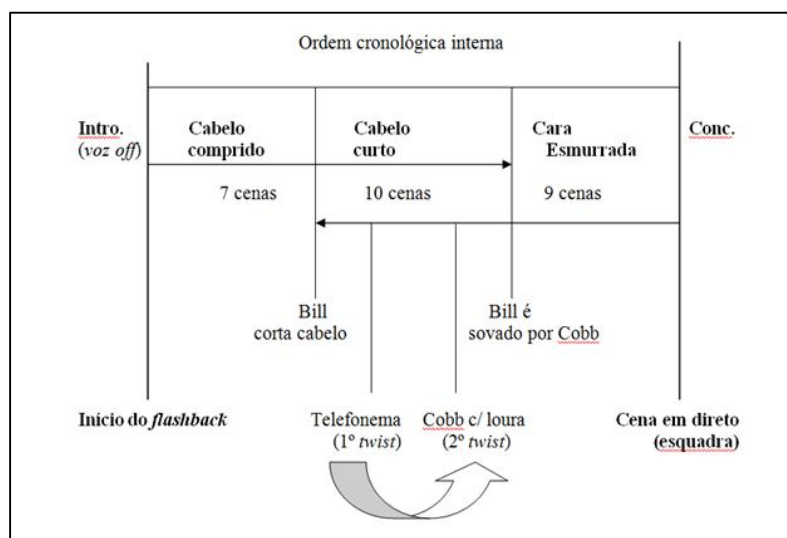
Ordem cronológica interna

Intro.
(*voz off*)

Cabelo comprido

Cabelo curto

Cara Esmurrada

Conc.

7 cenas

10 cenas

9 cenas

Bill corta cabelo

Bill é sovado por Cobb

Início do *flashback*

Telefonema
(1º *twist*)

Cobb c/ loura
(2º *twist*)

Cena em direto
(esquadra)